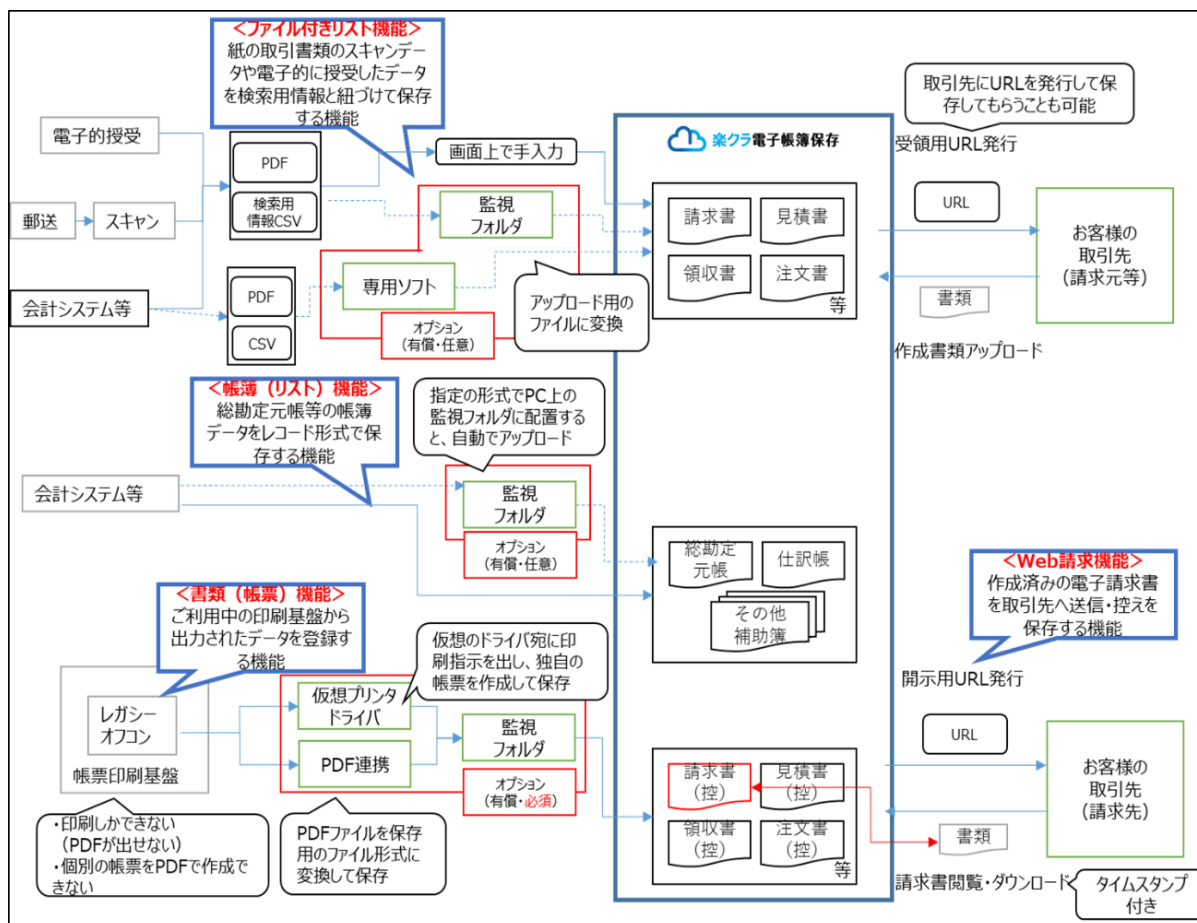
<ファイル付きリスト機能>
紙の取引書類のスキャンデータや電子的に授受したデータを検索用情報と紐づけて保存する機能

電子的授受

郵送

スキャン

会計システム等

PDF

検索用情報CSV

PDF

CSV

画面上で手入力

監視フォルダ

専用ソフト

オプション（有償・任意）

アップロード用のファイルに変換

楽クラ電子帳簿保存

請求書

見積書

領収書

注文書

等

取引先にURLを発行して保存してもらうことも可能

受領用URL発行

URL

お客様の取引先（請求元等）

書類

作成書類アップロード

<帳簿（リスト）機能>
総勘定元帳等の帳簿データをレコード形式で保存する機能

指定の形式でPC上の監視フォルダに配置すると、自動でアップロード

会計システム等

監視フォルダ

オプション（有償・任意）

総勘定元帳

仕訳帳

その他補助簿

<Web請求機能>
作成済みの電子請求書を取引先へ送信・控えを保存する機能

開示用URL発行

<書類（帳票）機能>
ご利用中の印刷基盤から出力されたデータを登録する機能

仮想のドライバ宛に印刷指示を出し、独自の帳票を作成して保存

レガシーオフコン

帳票印刷基盤

仮想プリンタドライバ

PDF連携

監視フォルダ

オプション（有償・必須）

請求書（控）

見積書（控）

領収書（控）

注文書（控）

等

URL

お客様の取引先（請求先）

書類

・印刷しかできない（PDFが出せない）
・個別の帳票をPDFで作成できない

PDFファイルを保存用のファイル形式に変換して保存

請求書閲覧・ダウンロード

タイムスタンプ付き